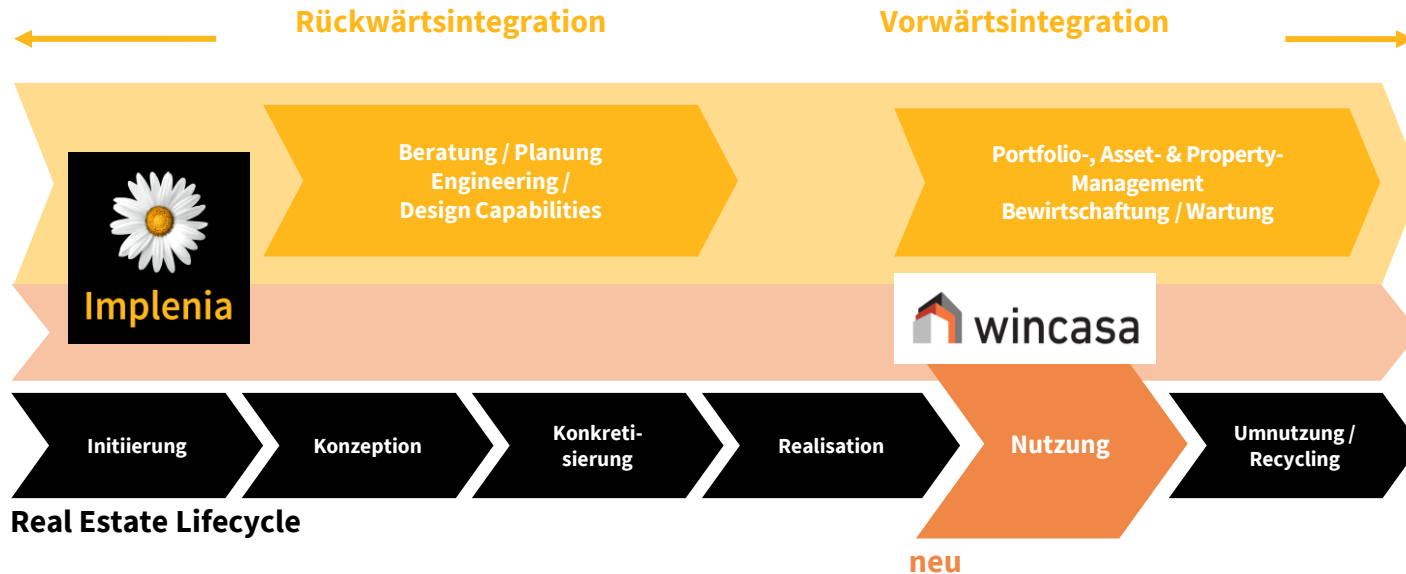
Rückwärtsintegration

Vorwärtsintegration

Implenia

Beratung / Planung Engineering / Design Capabilities

Portfolio-, Asset- & Property-Management Bewirtschaftung / Wartung

wincasa

Initiierung

Konzeption

Konkretisierung

Realisation

Nutzung

Umnutzung / Recycling

Real Estate Lifecycle

neu